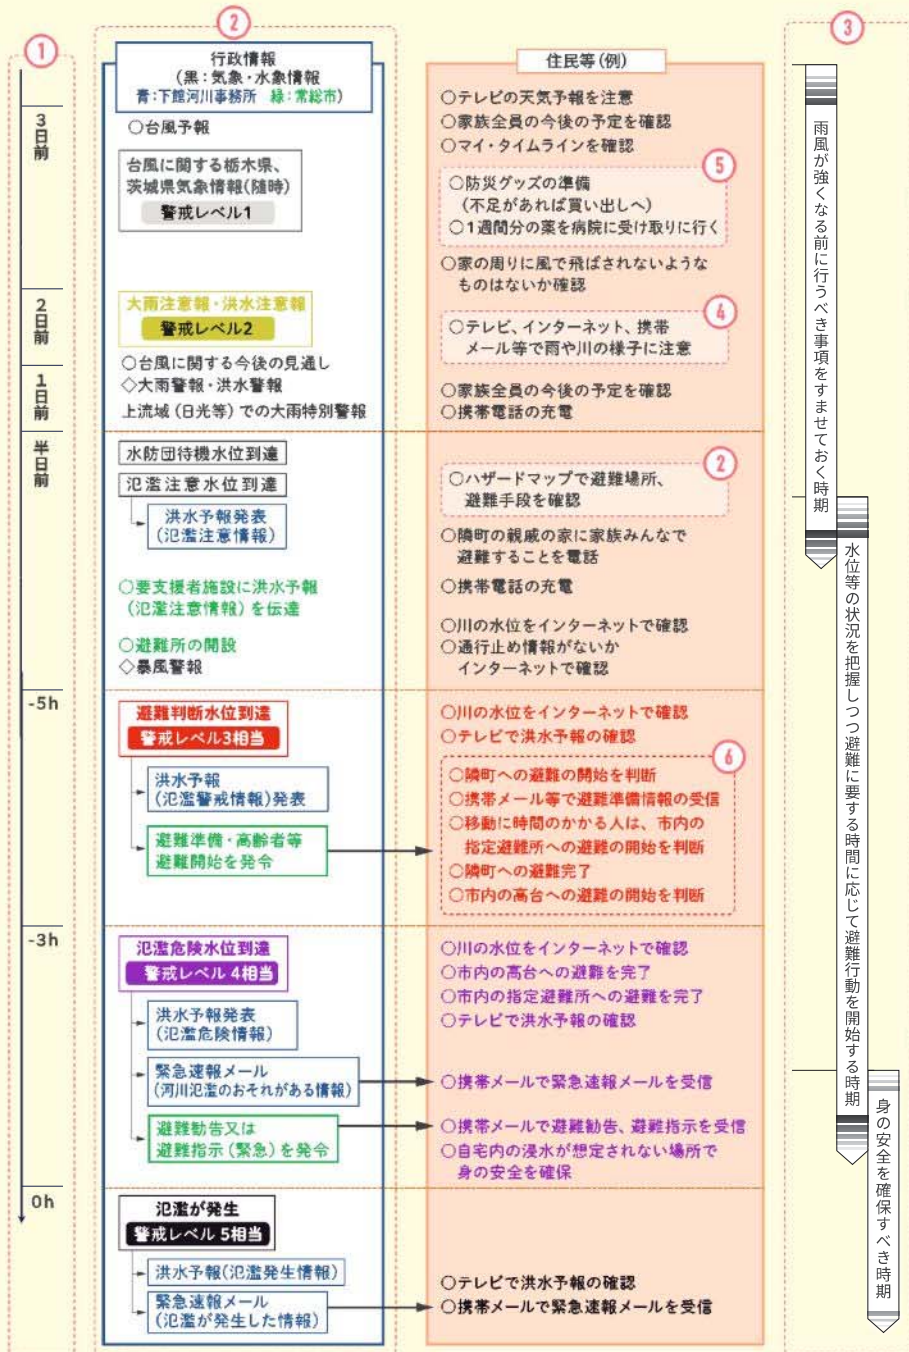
① ② ③

行政情報
（黒：気象・水象情報
青：下館河川事務所　緑：常総市）

住民等（例）

3日前

○台風予報

台風に関する栃木県、茨城県気象情報（随時）
警戒レベル1

○テレビの天気予報を注意
○家族全員の今後の予定を確認
○マイ・タイムラインを確認

⑤
○防災グッズの準備
（不足があれば買い出しへ）
○1週間分の薬を病院に受け取りに行く

○家の周りに風で飛ばされないようなものはないか確認

2日前

大雨注意報・洪水注意報
警戒レベル2

④
○テレビ、インターネット、携帯メール等で雨や川の様子に注意

1日前

○台風に関する今後の見通し
◇大雨警報・洪水警報
上流域（日光等）での大雨特別警報

○家族全員の今後の予定を確認
○携帯電話の充電

半日前

水防団待機水位到達
氾濫注意水位到達
洪水予報発表
（氾濫注意情報）

②
○ハザードマップで避難場所、避難手段を確認

○隣町の親戚の家に家族みんなで避難することを電話

○要支援者施設に洪水予報（氾濫注意情報）を伝達

○携帯電話の充電

○避難所の開設
◇暴風警報

○川の水位をインターネットで確認
○通行止め情報がないかインターネットで確認

-5h

避難判断水位到達
警戒レベル3相当

洪水予報
（氾濫警戒情報）発表

避難準備・高齢者等避難開始を発令

○川の水位をインターネットで確認
○テレビで洪水予報の確認

⑥
○隣町への避難の開始を判断
○携帯メール等で避難準備情報の受信
○移動に時間のかかる人は、市内の指定避難所への避難の開始を判断
○隣町への避難完了
○市内の高台への避難の開始を判断

-3h

氾濫危険水位到達
警戒レベル4相当

洪水予報発表
（氾濫危険情報）

緊急速報メール
（河川氾濫のおそれがある情報）

避難勧告又は避難指示（緊急）を発令

○川の水位をインターネットで確認
○市内の高台への避難を完了
○市内の指定避難所への避難を完了
○テレビで洪水予報の確認

○携帯メールで緊急速報メールを受信

○携帯メールで避難勧告、避難指示を受信
○自宅内の浸水が想定されない場所で身の安全を確保

0h

氾濫が発生
警戒レベル5相当

洪水予報（氾濫発生情報）

緊急速報メール
（氾濫が発生した情報）

○テレビで洪水予報の確認
○携帯メールで緊急速報メールを受信

雨風が強くなる前に行うべき事項をすませておく時期

水位等の状況を把握しつつ避難に要する時間に応じて避難行動を開始する時期

身の安全を確保すべき時期